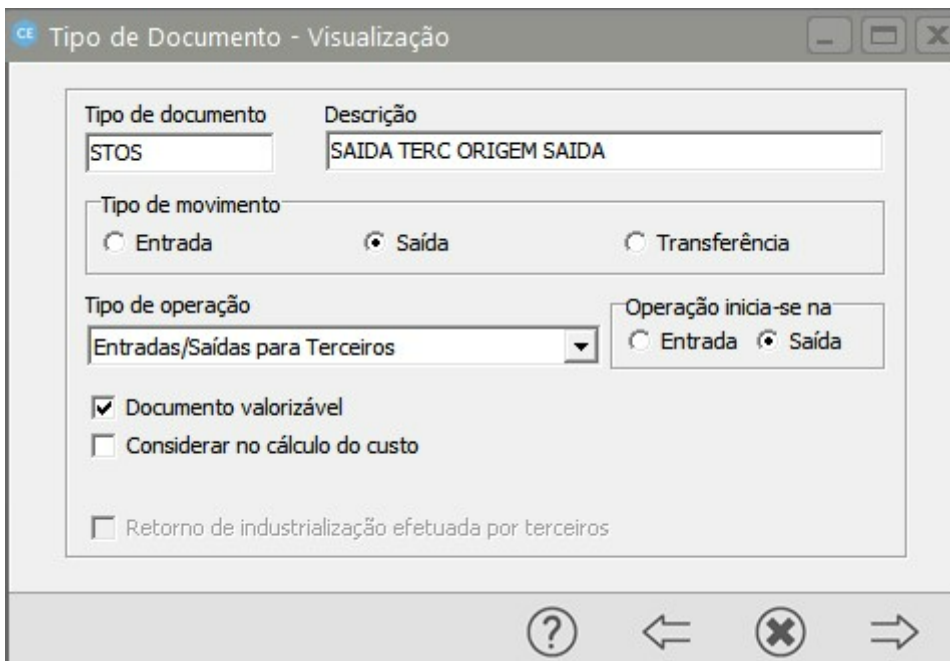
CE Tipo de Documento - Visualização

Tipo de documento
STOS

Descrição
SAIDA TERC ORIGEM SAIDA

Tipo de movimento
Entrada
Saída
Transferência

Tipo de operação
Entradas/Saídas para Terceiros

Operação inicia-se na
Entrada
Saída

Documento valorizável
Considerar no cálculo do custo

Retorno de industrialização efetuada por terceiros